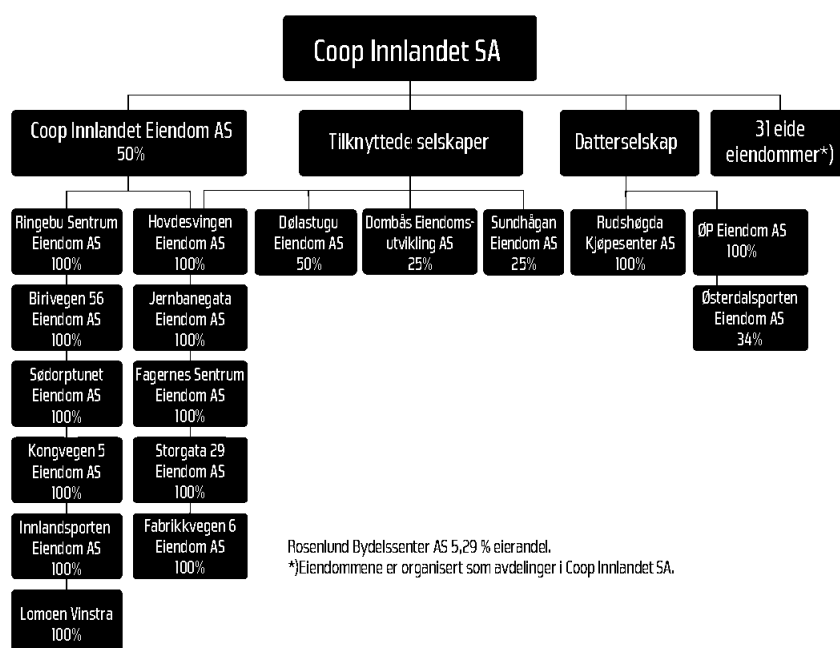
Coop Innlandet SA

Coop Innlandet Eiendom AS
50%

Tilknyttede selskaper

Datterselskap

31 eide eiendommer*)

Ringebu Sentrum Eiendom AS
100%

Birivegen 56 Eiendom AS
100%

Sødorptunet Eiendom AS
100%

Kongvegen 5 Eiendom AS
100%

Innlandsporten Eiendom AS
100%

Lomoen Vinstra
100%

Hovdesvingen Eiendom AS
100%

Jernbanegata Eiendom AS
100%

Fagernes Sentrum Eiendom AS
100%

Storgata 29 Eiendom AS
100%

Fabrikkvegen 6 Eiendom AS
100%

Dølastugu Eiendom AS
50%

Dombås Eiendomsutvikling AS
25%

Sundhågan Eiendom AS
25%

Rudshøgda Kjøpesenter AS
100%

ØP Eiendom AS
100%

Østerdalsporten Eiendom AS
34%

Rosenlund Bydelssenter AS 5,29 % eierandel.
*)Eiendommene er organisert som avdelinger i Coop Innlandet SA.